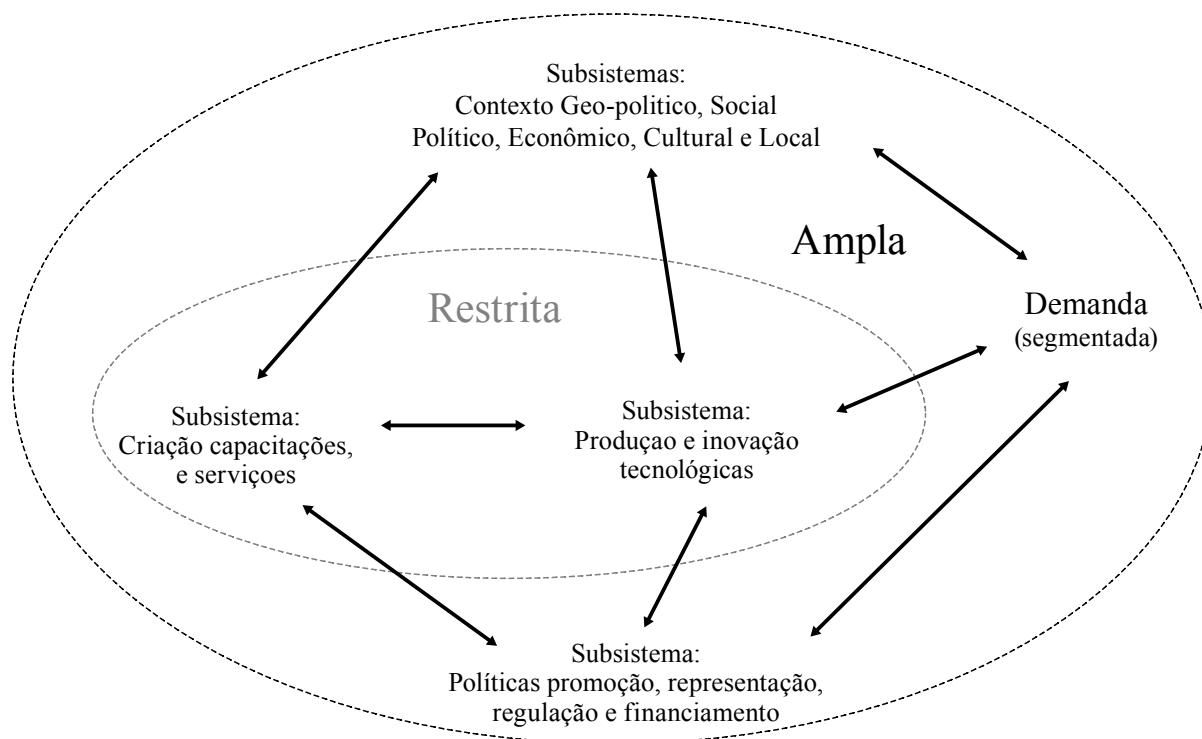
Subsistemas:
Contexto Geo-politico, Social
Político, Econômico, Cultural e Local

Ampla

Restrita

Demanda
(segmentada)

Subsistema:
Criação capacitações,
e serviçoes

Subsistema:
Produçao e inovação
tecnológicas

Subsistema:
Políticas promoção, representação,
regulação e financiamento